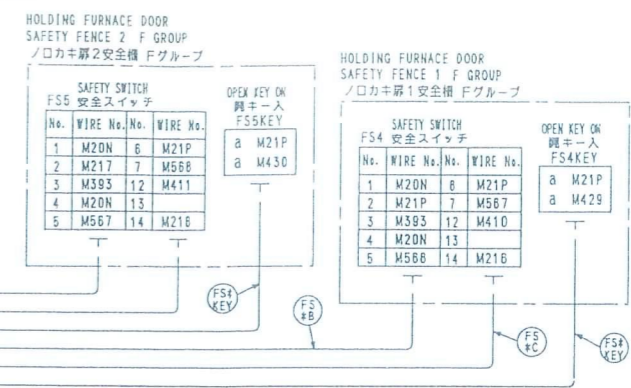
HOLDING FURNACE DOOR
SAFETY FENCE 2 F GROUP
ノロカキ扉2安全柵 Fグループ

SAFETY SWITCH
FS5 安全スイッチ

| No. | WIRE No. | No. | WIRE No. |
|---|---|---|---|
| 1 | M20N | 6 | M21P |
| 2 | M217 | 7 | M568 |
| 3 | M393 | 12 | M411 |
| 4 | M20N | 13 | |
| 5 | M567 | 14 | M218 |

OPEN KEY ON
閉キー入
FS5KEY

a M21P
a M430

HOLDING FURNACE DOOR
SAFETY FENCE 1 F GROUP
ノロカキ扉1安全柵 Fグループ

SAFETY SWITCH
FS4 安全スイッチ

| No. | WIRE No. | No. | WIRE No. |
|---|---|---|---|
| 1 | M20N | 6 | M21P |
| 2 | M21P | 7 | M567 |
| 3 | M393 | 12 | M410 |
| 4 | M20N | 13 | |
| 5 | M566 | 14 | M216 |

OPEN KEY ON
閉キー入
FS4KEY

a M21P
a M429

FS# KEY
FS #B
FS #C
FS# KEY